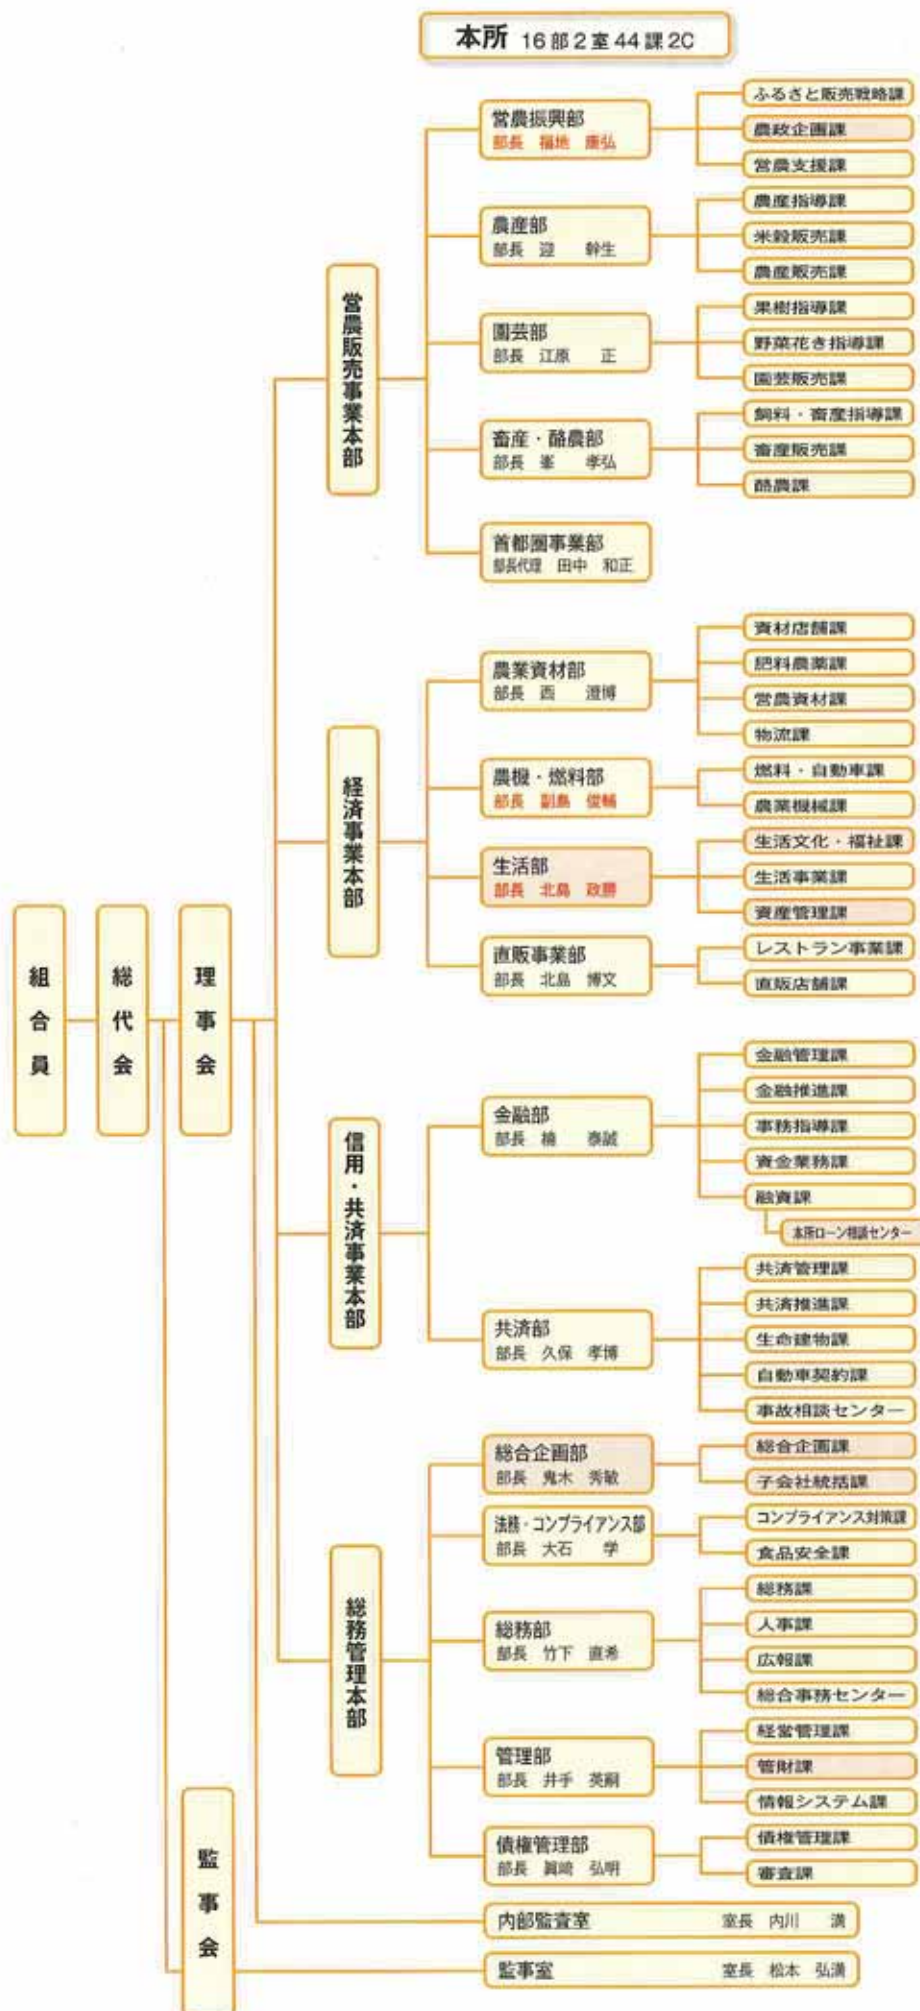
本所 16部2室44課2C

組合員

総代会

理事会

監事会

営農販売事業本部

営農振興部
部長 福地 康弘

ふるさと販売戦略課
農政企画課
営農支援課

農産部
部長 迎 幹生

農産指導課
米穀販売課
農産販売課

園芸部
部長 江原 正

果樹指導課
野菜花き指導課
園芸販売課

畜産・酪農部
部長 峯 孝弘

飼料・畜産指導課
畜産販売課
酪農課

首都圏事業部
部長代理 田中 和正

経済事業本部

農業資材部
部長 西 澄博

資材店舗課
肥料農薬課
営農資材課
物流課

農機・燃料部
部長 副島 俊輔

燃料・自動車課
農業機械課

生活部
部長 北島 政勝

生活文化・福祉課
生活事業課
資産管理課

直販事業部
部長 北島 博文

レストラン事業課
直販店舗課

信用・共済事業本部

金融部
部長 楠 泰誠

金融管理課
金融推進課
事務指導課
資金業務課
融資課
本所ローン相談センター

共済部
部長 久保 孝博

共済管理課
共済推進課
生命建物課
自動車契約課
事故相談センター

総務管理本部

総合企画部
部長 鬼木 秀敏

総合企画課
子会社統括課

法務・コンプライアンス部
部長 大石 学

コンプライアンス対策課
食品安全課

総務部
部長 竹下 直希

総務課
人事課
広報課
総合事務センター

管理部
部長 井手 英嗣

経営管理課
管財課
情報システム課

債権管理部
部長 眞崎 弘明

債権管理課
審査課

内部監査室 室長 内川 満

監事室 室長 松本 弘満